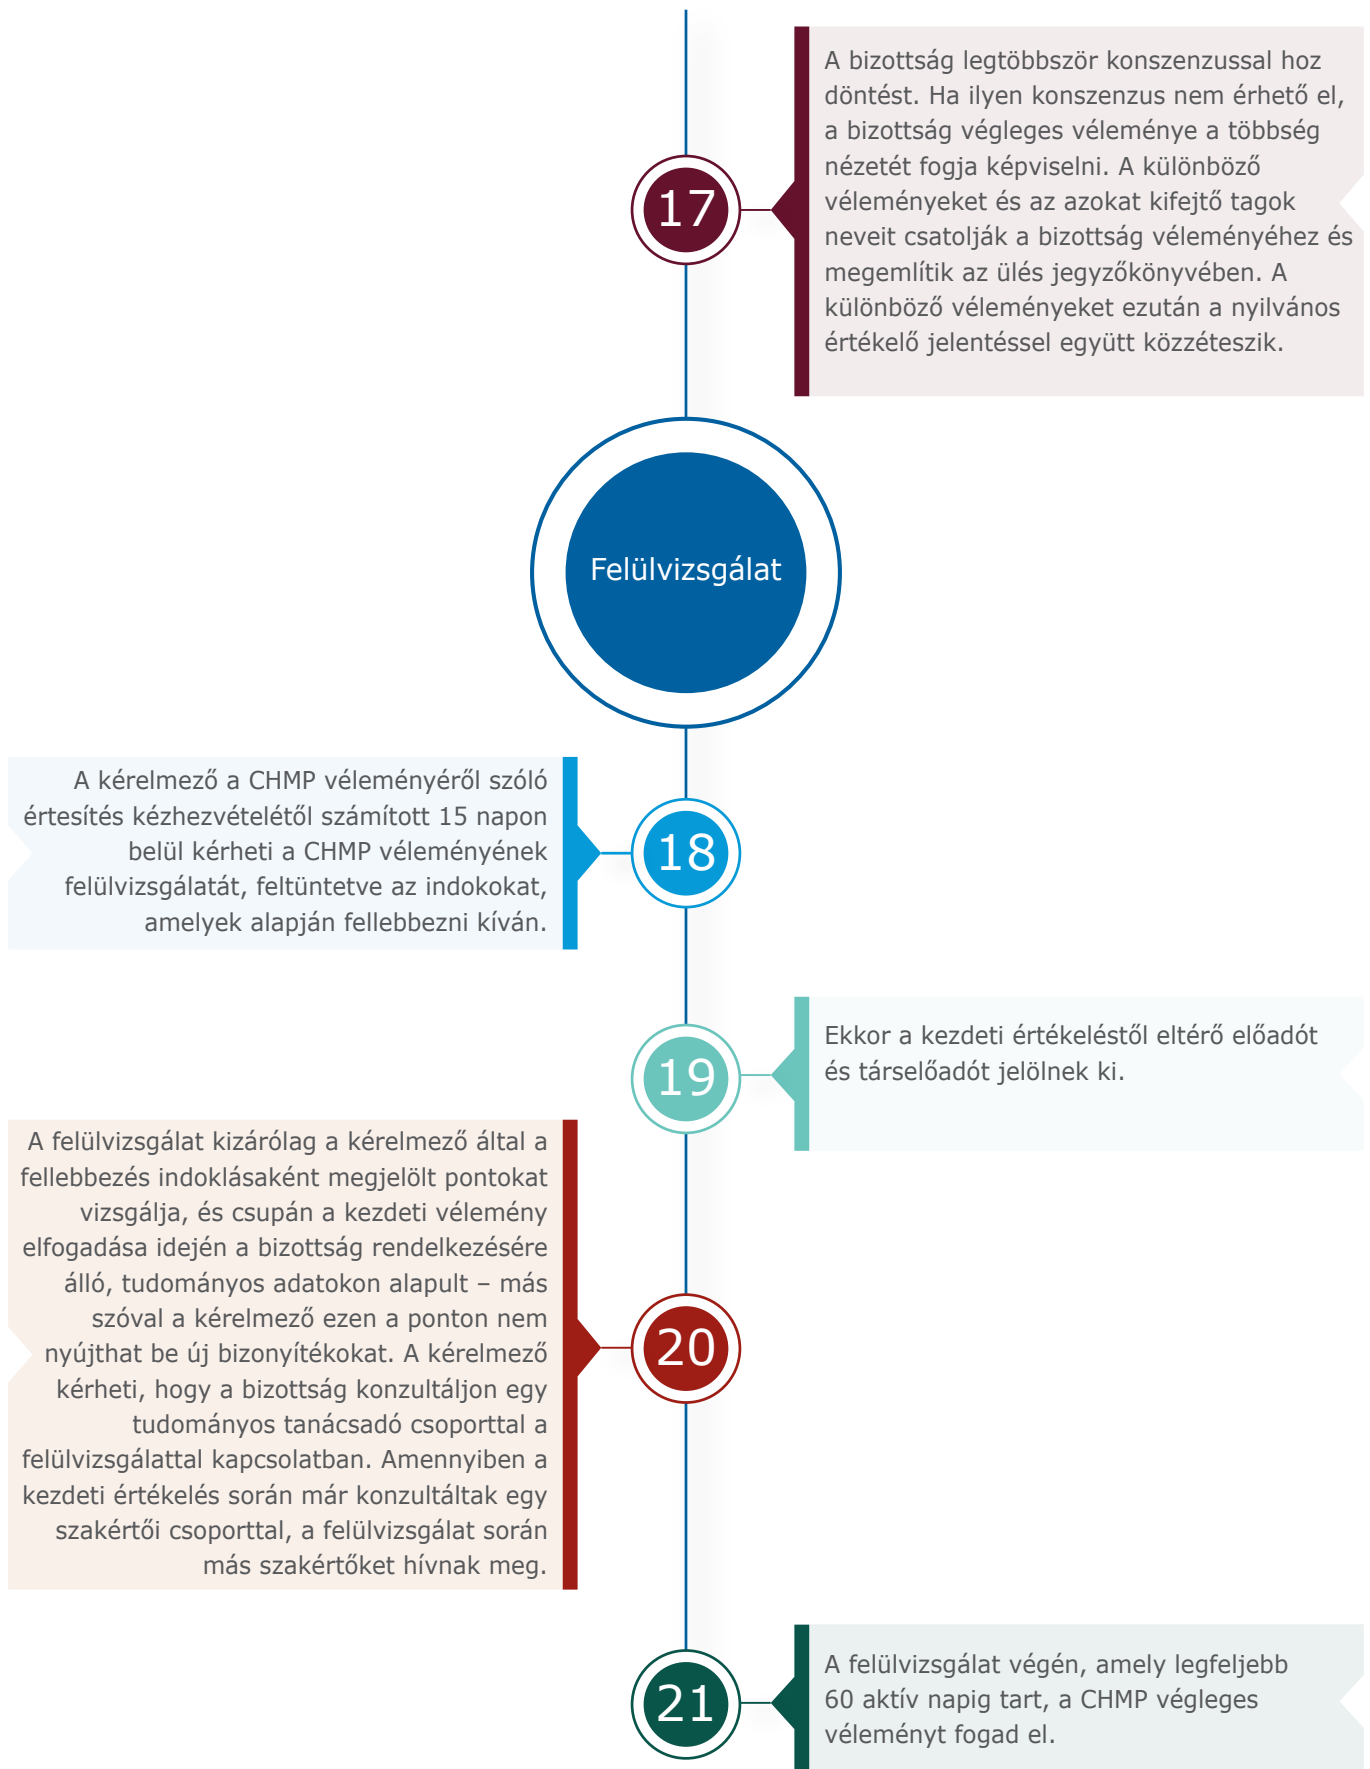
17

A bizottság legtöbbször konszenzussal hoz döntést. Ha ilyen konszenzus nem érhető el, a bizottság végleges véleménye a többség nézetét fogja képviselni. A különböző véleményeket és az azokat kifejtő tagok neveit csatolják a bizottság véleményéhez és megemlítik az ülés jegyzőkönyvében. A különböző véleményeket ezután a nyilvános értékelő jelentéssel együtt közzéteszik.

Felülvizsgálat

18

A kérelmező a CHMP véleményéről szóló értesítés kézhezvételétől számított 15 napon belül kérheti a CHMP véleményének felülvizsgálatát, feltüntetve az indokokat, amelyek alapján fellebbezni kíván.

19

Ekkor a kezdeti értékeléstől eltérő előadót és társelőadót jelölnek ki.

20

A felülvizsgálat kizárólag a kérelmező által a fellebbezés indoklásaként megjelölt pontokat vizsgálja, és csupán a kezdeti vélemény elfogadása idején a bizottság rendelkezésére álló, tudományos adatokon alapult – más szóval a kérelmező ezen a ponton nem nyújthat be új bizonyítékokat. A kérelmező kérheti, hogy a bizottság konzultáljon egy tudományos tanácsadó csoporttal a felülvizsgálattal kapcsolatban. Amennyiben a kezdeti értékelés során már konzultáltak egy szakértői csoporttal, a felülvizsgálat során más szakértőket hívnak meg.

21

A felülvizsgálat végén, amely legfeljebb 60 aktív napig tart, a CHMP végleges véleményt fogad el.